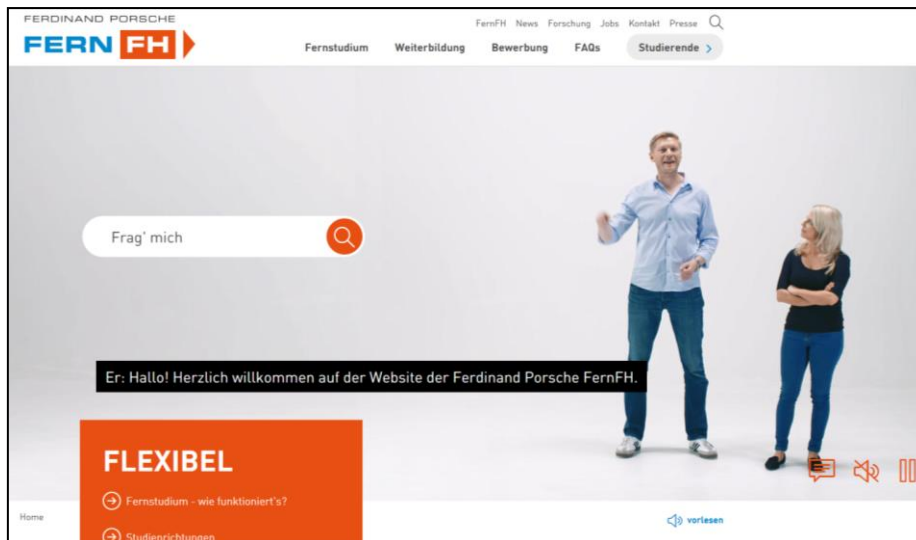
FERDINAND PORSCHE
FERN FH

FernFH News Forschung Jobs Kontakt Presse

Fernstudium Weiterbildung Bewerbung FAQs Studierende >

Frag' mich

Er: Hallo! Herzlich willkommen auf der Website der Ferdinand Porsche FernFH.

FLEXIBEL

Fernstudium - wie funktioniert's?

Studienrichtungen

Home

vorlesen